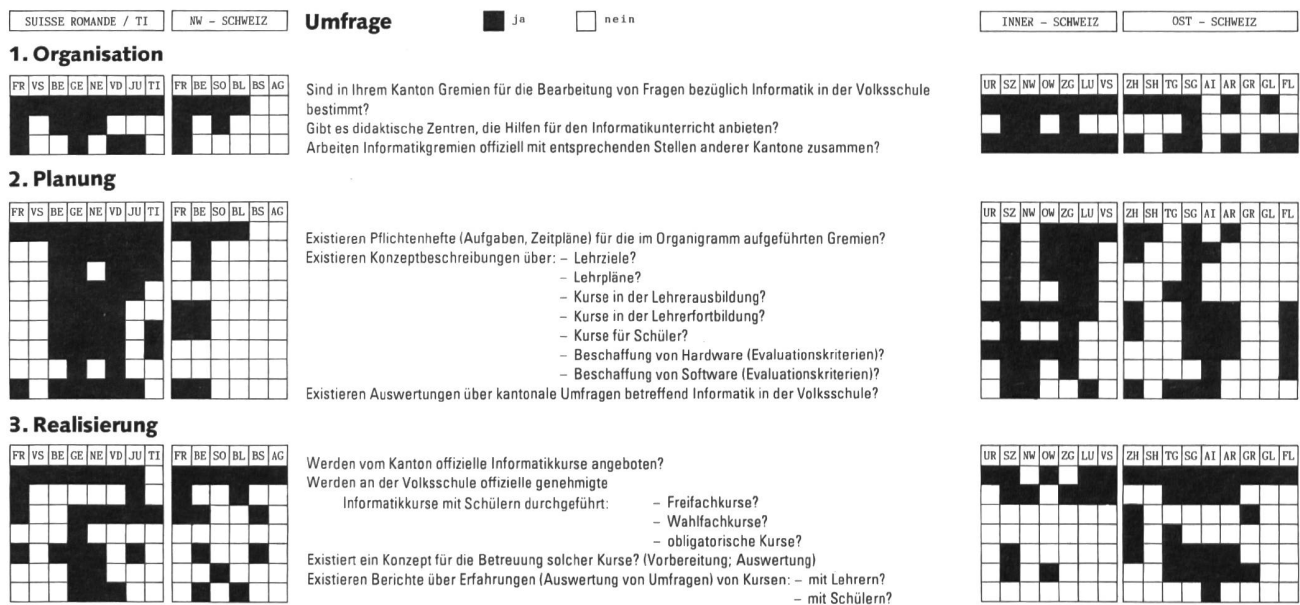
SUISSE ROMANDE / TI | NW - SCHWEIZ | **Umfrage** ja nein | INNER - SCHWEIZ | OST - SCHWEIZ

**1. Organisation**

FR VS BE GE NE VD JU TI | FR BE SO BL BS AG | UR SZ NW OW ZG LU VS | ZH SH TG SG AI AR GR GL FL

Sind in Ihrem Kanton Gremien für die Bearbeitung von Fragen bezüglich Informatik in der Volksschule bestimmt?
Gibt es didaktische Zentren, die Hilfen für den Informatikunterricht anbieten?
Arbeiten Informatikgremien offiziell mit entsprechenden Stellen anderer Kantone zusammen?

**2. Planung**

FR VS BE GE NE VD JU TI | FR BE SO BL BS AG | UR SZ NW OW ZG LU VS | ZH SH TG SG AI AR GR GL FL

Existieren Pflichtenhefte (Aufgaben, Zeitpläne) für die im Organigramm aufgeführten Gremien?
Existieren Konzeptbeschreibungen über: – Lehrziele?
– Lehrpläne?
– Kurse in der Lehrerausbildung?
– Kurse in der Lehrerfortbildung?
– Kurse für Schüler?
– Beschaffung von Hardware (Evaluationskriterien)?
– Beschaffung von Software (Evaluationskriterien)?
Existieren Auswertungen über kantonale Umfragen betreffend Informatik in der Volksschule?

**3. Realisierung**

FR VS BE GE NE VD JU TI | FR BE SO BL BS AG | UR SZ NW OW ZG LU VS | ZH SH TG SG AI AR GR GL FL

Werden vom Kanton offizielle Informatikkurse angeboten?
Werden an der Volksschule offizielle genehmigte Informatikkurse mit Schülern durchgeführt: – Freifachkurse?
– Wahlfachkurse?
– obligatorische Kurse?
Existiert ein Konzept für die Betreuung solcher Kurse? (Vorbereitung; Auswertung)
Existieren Berichte über Erfahrungen (Auswertung von Umfragen) von Kursen: – mit Lehrern?
– mit Schülern?